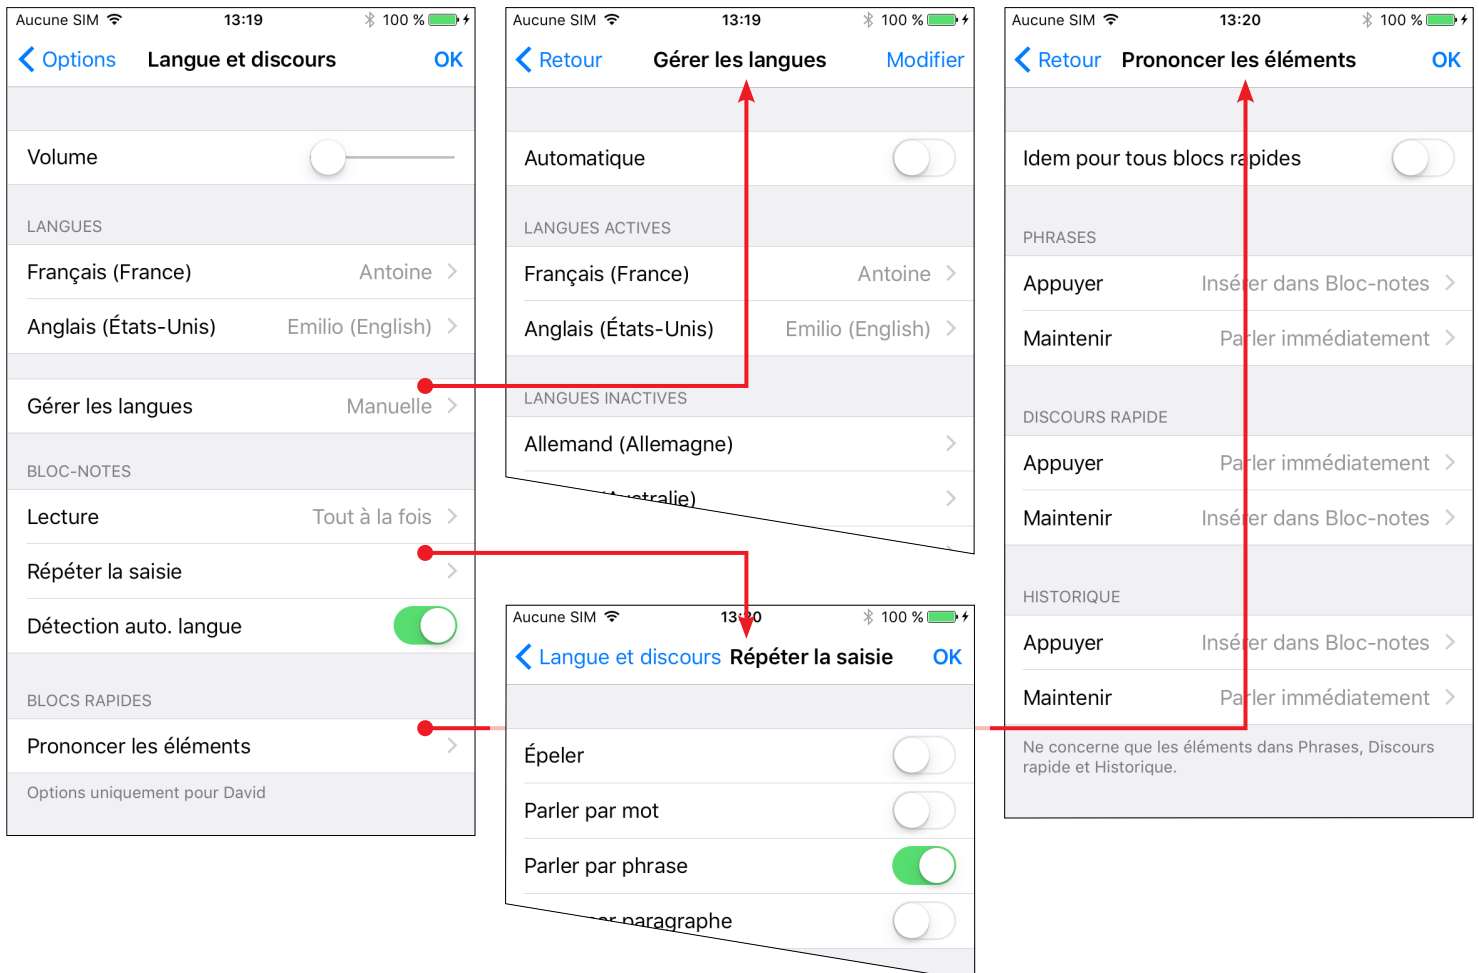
Aucune SIM 13:19 100 %

Options Langue et discours OK

Volume

LANGUES

Français (France) Antoine

Anglais (États-Unis) Emilio (English)

Gérer les langues Manuelle

BLOC-NOTES

Lecture Tout à la fois

Répéter la saisie

Détection auto. langue

BLOCS RAPIDES

Prononcer les éléments

Options uniquement pour David

Aucune SIM 13:19 100 %

Retour Gérer les langues Modifier

Automatique

LANGUES ACTIVES

Français (France) Antoine

Anglais (États-Unis) Emilio (English)

LANGUES INACTIVES

Allemand (Allemagne)

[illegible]stralie)

Aucune SIM 13:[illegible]0 100 %

Langue et discours Répéter la saisie OK

Épeler

Parler par mot

Parler par phrase

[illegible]r paragraphe

Aucune SIM 13:20 100 %

Retour Prononcer les éléments OK

Idem pour tous blocs rapides

PHRASES

Appuyer Insérer dans Bloc-notes

Maintenir Parler immédiatement

DISCOURS RAPIDE

Appuyer Parler immédiatement

Maintenir Insérer dans Bloc-notes

HISTORIQUE

Appuyer Insérer dans Bloc-notes

Maintenir Parler immédiatement

Ne concerne que les éléments dans Phrases, Discours rapide et Historique.